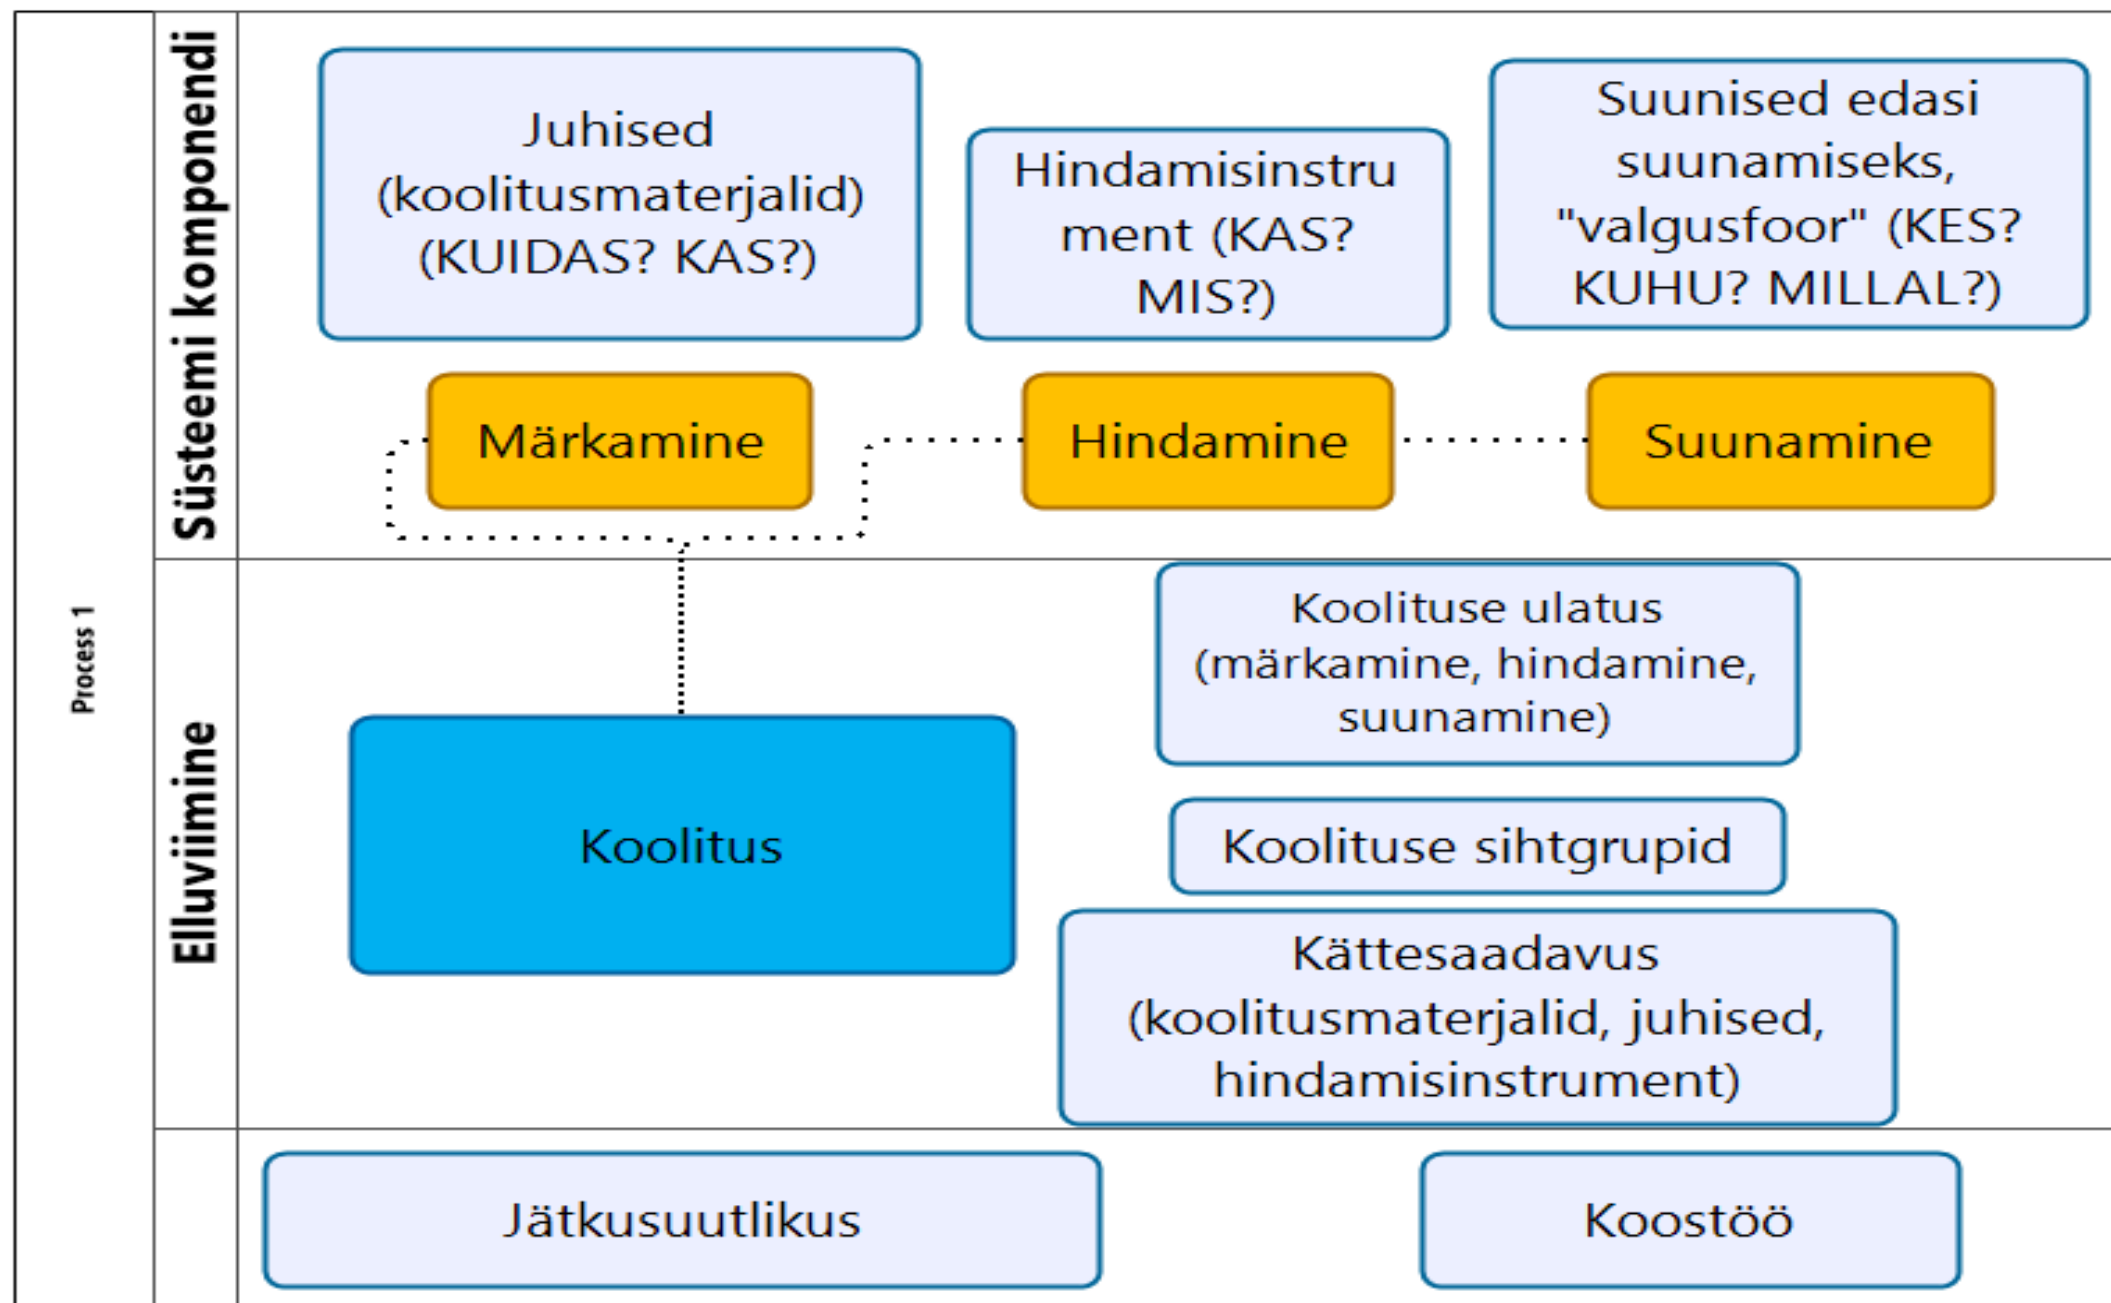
Process 1

Süsteemi komponendi

Juhised (koolitusmaterjalid) (KUIDAS? KAS?)

Hindamisinstrument (KAS? MIS?)

Suunised edasi suunamiseks, "valgusfoor" (KES? KUHU? MILLAL?)

Märkamine

Hindamine

Suunamine

Elluviimine

Koolitus

Koolituse ulatus (märkamine, hindamine, suunamine)

Koolituse sihtgrupid

Kättesaadavus (koolitusmaterjalid, juhised, hindamisinstrument)

Jätkusuutlikus

Koostöö